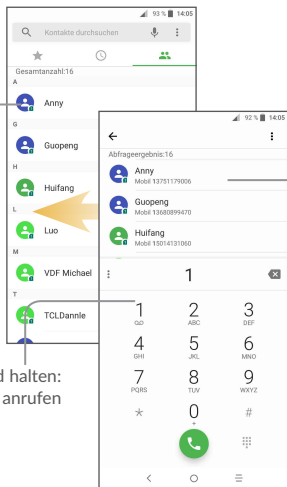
93 % 14:05

Kontakte durchsuchen

Gesamtanzahl:16

A

Anny

G

Guopeng

H

Huifang

L

Luo

M

VDF Michael

T

TCLDannie

d halten:
anrufen

92 % 14:05

Abfrageergebnis:16

Anny
Mobil 13751179006

Guopeng
Mobil 13680899470

Huifang
Mobil 15014131060

1

1
ꝏ

2
ABC

3
DEF

4
GHI

5
JKL

6
MNO

7
PQRS

8
TUV

9
WXYZ

*

0
+

#